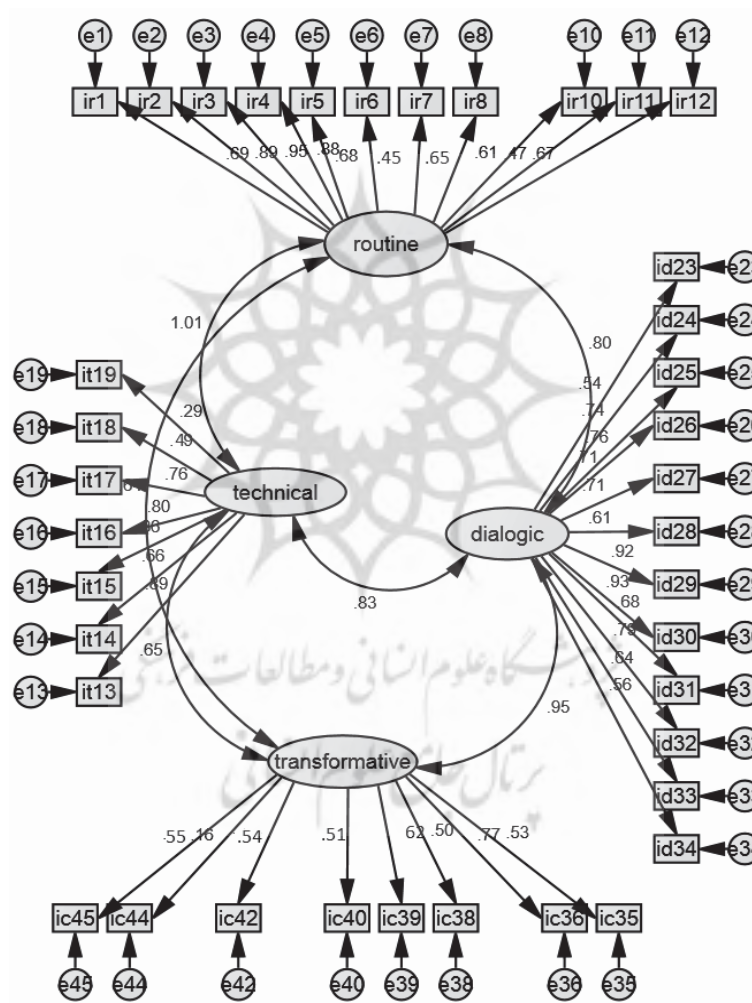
e1 e2 e3 e4 e5 e6 e7 e8 e10 e11 e12
ir1 ir2 ir3 ir4 ir5 ir6 ir7 ir8 ir10 ir11 ir12
.69 .89 .95 .88 .68 .45 .65 .61 .47 .67
routine
1.01
id23 id24 id25 id26 id27 id28 id29 id30 id31 id32 id33 id34
.80
.54
.74
.76
.71
.71
.61
.92
.93
.68
.73
.64
.56
e19 it19
e18 it18
e17 it17
e16 it16
e15 it15
e14 it14
e13 it13
.29
.49
.76
.64
.80
.88
.66
.89
technical
dialogic
.83
.65
.95
transformative
.55 .16 .54 .51 .62 .50 .77 .53
ic45 ic44 ic42 ic40 ic39 ic38 ic36 ic35
e45 e44 e42 e40 e39 e38 e36 e35